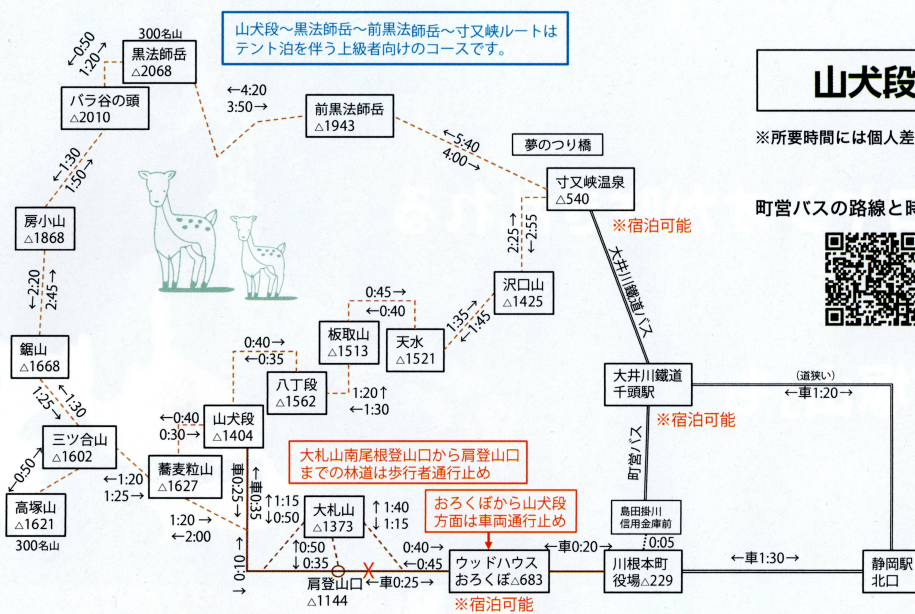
山犬段～黒法師岳～前黒法師岳～寸又峡ルートは
テント泊を伴う上級者向けのコースです。

山犬段

※所要時間には個人差

町営バスの路線と時

300名山
黒法師岳
△2068

←0:50
1:20→

バラ谷の頭
△2010

←4:20
3:50→

前黒法師岳
△1943

←5:40
4:00→

夢のつり橋

寸又峡温泉
△540
※宿泊可能

←1:30
1:50→

房小山
△1868

←2:20
2:45→

2:25→
←2:55

大井川鐵道バス

沢口山
△1425

0:45→
←0:40

板取山
△1513

天水
△1521

1:35→
←1:45

鋸山
△1668

0:40→
←0:35

八丁段
△1562

1:20↑
←1:30

1:25→
←1:30

三ツ合山
△1602

←0:40
0:30→

山犬段
△1404

大井川鐵道
千頭駅
※宿泊可能

（道狭い）
←車1:20→

←0:50
高塚山
△1621
300名山

←1:20
1:25→

蕎麦粒山
△1627

←車0:35
車0:25→

大札山南尾根登山口から肩登山口
までの林道は歩行者通行止め

町営バス

1:20→
←2:00

↑1:15
↓0:50

大札山
△1373

↑1:40
↓1:15

おろくぼから山犬段
方面は車両通行止め

島田掛川
信用金庫前
0:05

↑0:50
↓0:35

0:40→
←0:45

←車0:20→

0:10↓

肩登山口
△1144

←車0:25→

ウッドハウス
おろくぼ△683
※宿泊可能

川根本町
役場△229

←車1:30→

静岡駅
北口